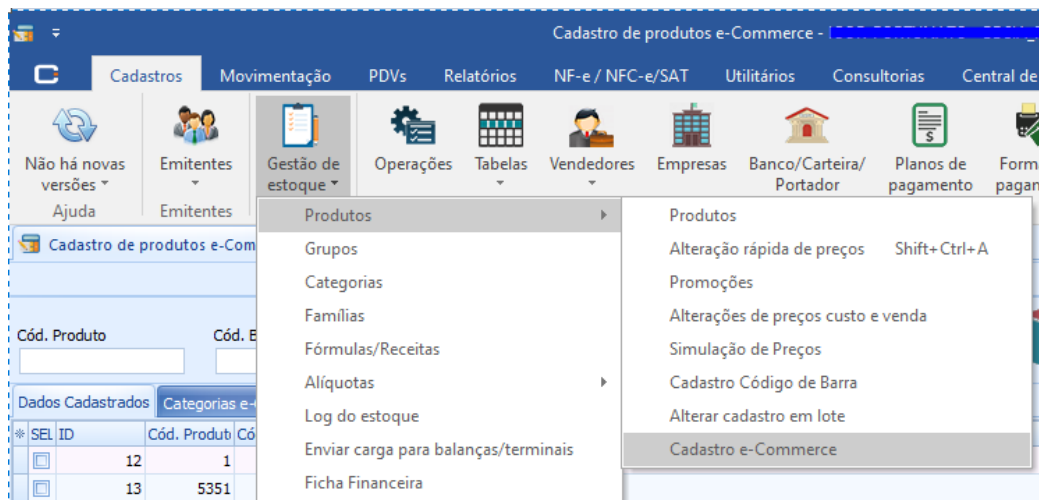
Cadastro de produtos e-Commerce - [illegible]

Cadastros
Movimentação
PDVs
Relatórios
NF-e / NFC-e/SAT
Utilitários
Consultorias
Central de

Não há novas versões
Ajuda
Emitentes
Emitentes
Gestão de estoque
Operações
Tabelas
Vendedores
Empresas
Banco/Carteira/ Portador
Planos de pagamento
Form pagan

Cadastro de produtos e-Com

Cód. Produto
Cód. B

Dados Cadastrados
Categorias e-

| SEL | ID | Cód. Produt | Có |
|---|---|---|---|
| | 12 | 1 | |
| | 13 | 5351 | |

Produtos
Grupos
Categorias
Famílias
Fórmulas/Receitas
Alíquotas
Log do estoque
Enviar carga para balanças/terminais
Ficha Financeira

Produtos
Alteração rápida de preços Shift+Ctrl+A
Promoções
Alterações de preços custo e venda
Simulação de Preços
Cadastro Código de Barra
Alterar cadastro em lote
Cadastro e-Commerce